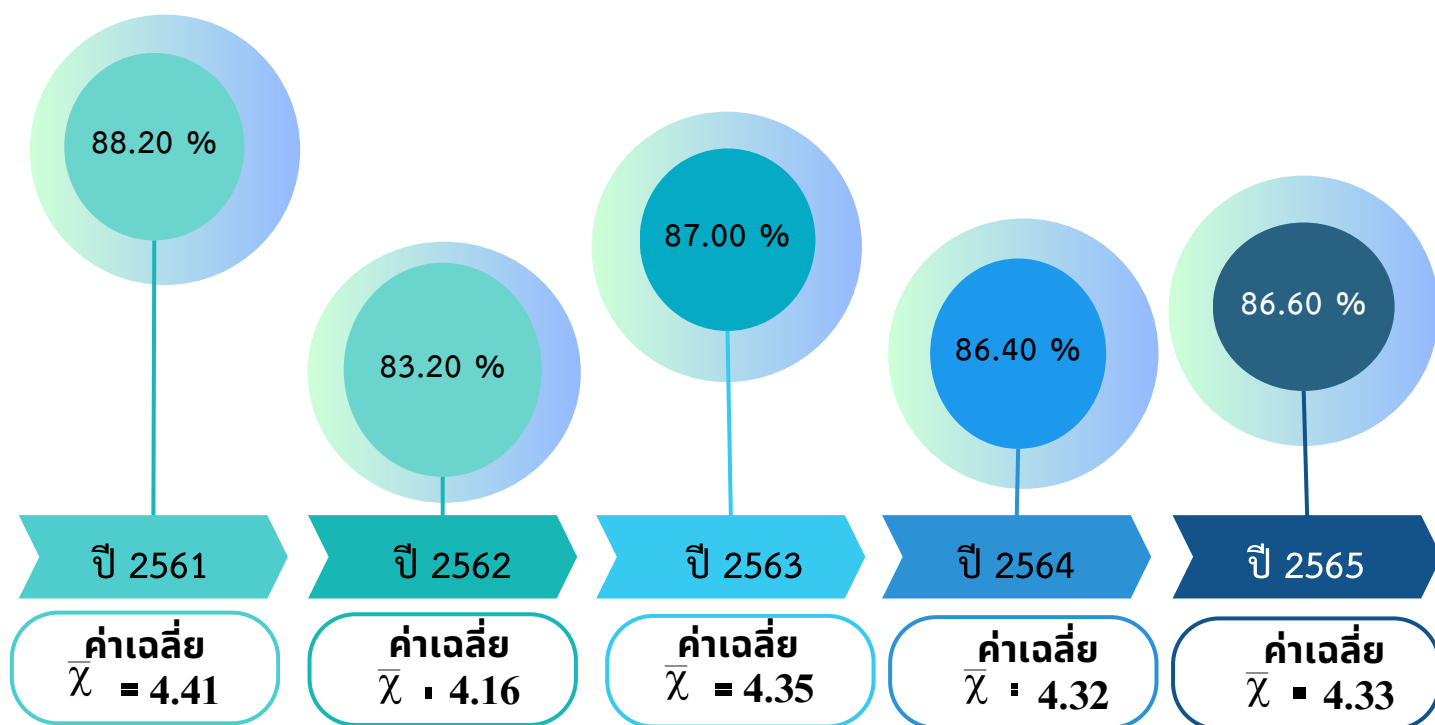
88.20 %

83.20 %

87.00 %

86.40 %

86.60 %

ปี 2561

ปี 2562

ปี 2563

ปี 2564

ปี 2565

ค่าเฉลี่ย $\bar{x}$ = 4.41

ค่าเฉลี่ย $\bar{x}$ = 4.16

ค่าเฉลี่ย $\bar{x}$ = 4.35

ค่าเฉลี่ย $\bar{x}$ = 4.32

ค่าเฉลี่ย $\bar{x}$ = 4.33